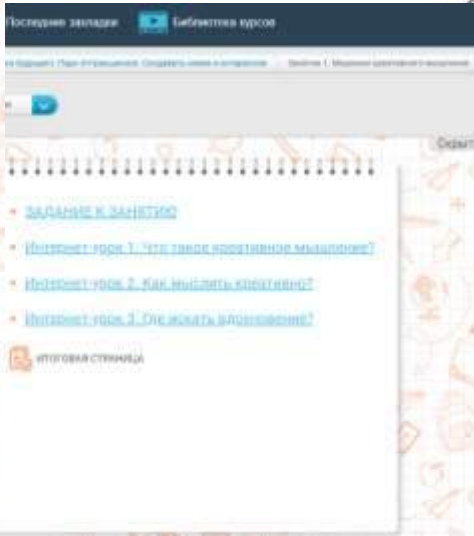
Последние закладки

Библиотека курсов

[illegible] Создавать новое в интересах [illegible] Занятие 1. Мышление креативного мышления

Скрыт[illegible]

ЗАДАНИЕ К ЗАНЯТИЮ

Интернет-урок 1. Что такое креативное мышление?

Интернет-урок 2. Как мыслить креативно?

Интернет-урок 3. Где искать вдохновение?

ИТОГОВАЯ СТРАНИЦА